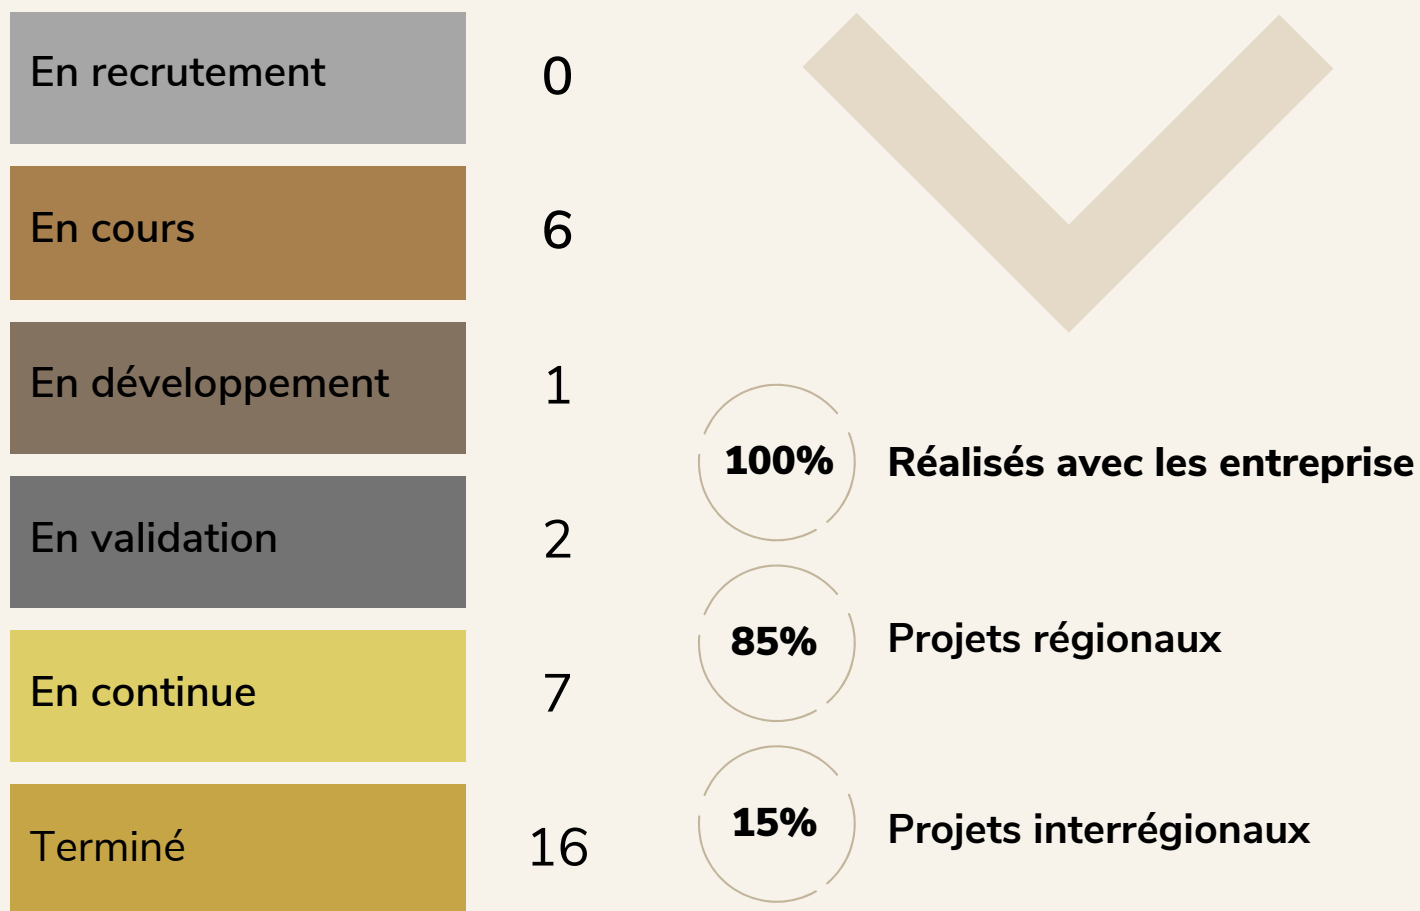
| | |
|---|---|
| En recrutement | 0 |
| En cours | 6 |
| En développement | 1 |
| En validation | 2 |
| En continue | 7 |
| Terminé | 16 |

100% Réalisés avec les entreprise

85% Projets régionaux

15% Projets interrégionaux